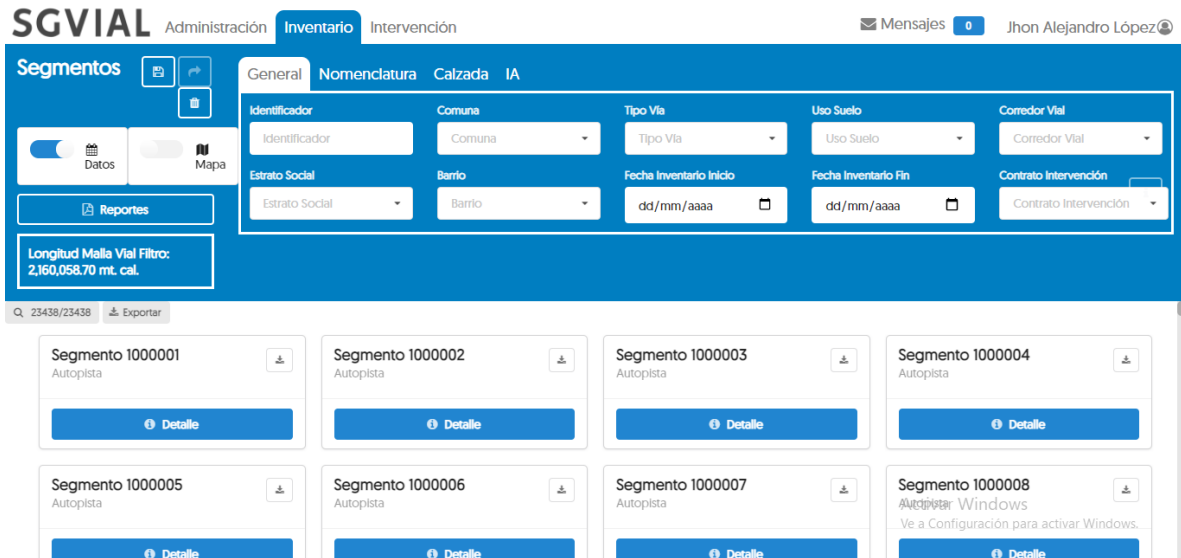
SGVIAL Administración Inventario Intervención

Mensajes 0 Jhon Alejandro López

Segmentos

General Nomenclatura Calzada IA

Datos Mapa

Reportes

Longitud Malla Vial Filtro: 2,160,058.70 mt. cal.

Identificador
Identificador

Comuna
Comuna

Tipo Vía
Tipo Vía

Uso Suelo
Uso Suelo

Corredor Vial
Corredor Vial

Estrato Social
Estrato Social

Barrio
Barrio

Fecha Inventario Inicio
dd/mm/aaaa

Fecha Inventario Fin
dd/mm/aaaa

Contrato Intervención
Contrato Intervención

23438/23438 Exportar

Segmento 1000001
Autopista
Detalle

Segmento 1000002
Autopista
Detalle

Segmento 1000003
Autopista
Detalle

Segmento 1000004
Autopista
Detalle

Segmento 1000005
Autopista
Detalle

Segmento 1000006
Autopista
Detalle

Segmento 1000007
Autopista
Detalle

Segmento 1000008
Autopista
Activar Windows
Ve a Configuración para activar Windows.
Detalle